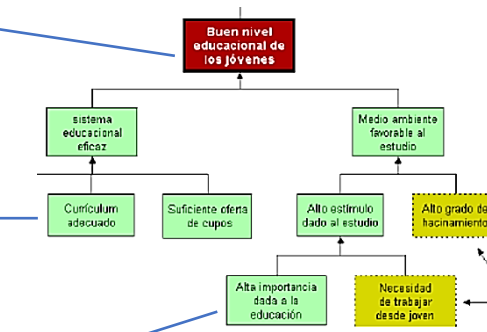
Buen nivel educacional de los jóvenes

sistema educacional eficaz

Medio ambiente favorable al estudio

Currículum adecuado

Suficiente oferta de cupos

Alto estímulo dado al estudio

Alto grado de hacinamiento

Alta importancia dada a la educación

Necesidad de trabajar desde joven